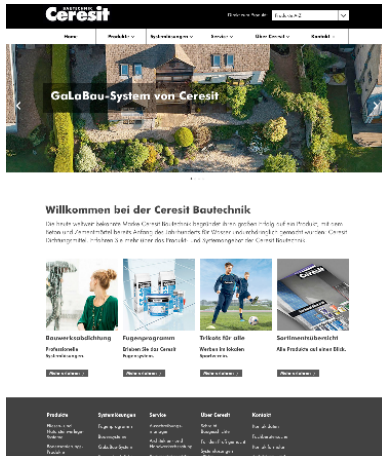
Ceresit

Home | Produkte | Systemlösungen | Service | Über Ceresit | Kontakt

GaLaBau-System von Ceresit

Willkommen bei der Ceresit Bautechnik

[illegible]

Bauwerksabdichtung
Profiabdichtung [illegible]

Fugenprogramm
Erleben Sie das Ceresit Fugenprogramm

Trikots für alle
Werben im lokalen Sportverein

Sortimentsübersicht
Alle Produkte auf einen Blick.

Mehr erfahren
Mehr erfahren
Mehr erfahren
Mehr erfahren

Produkte
Systemlösungen
Service
Über Ceresit
Kontakt